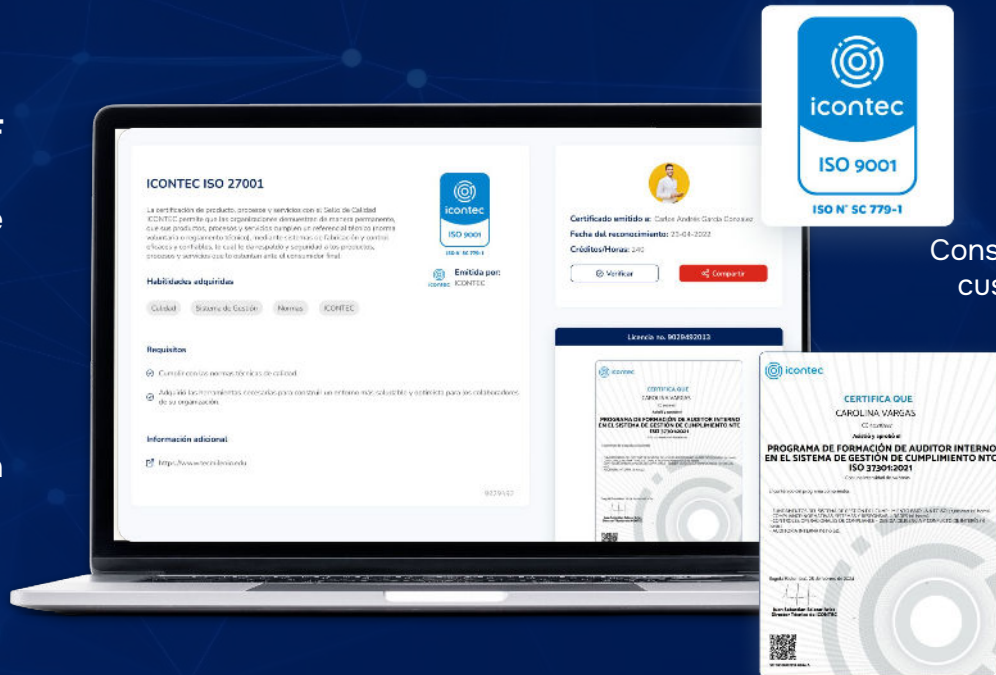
icontec
ISO 9001
ISO N° SC 779-1

Cons
cus

ICONTEC ISO 27001

La certificación de producto, procesos y servicios con el Sello de Calidad ICONTEC permite que las organizaciones demuestren de manera permanente, que sus productos, procesos y servicios cumplen un referencial técnico (norma voluntaria o reglamento técnico), mediante sistemas de fabricación y control eficaces y confiables, lo cual le da respaldo y seguridad a los productos, procesos y servicios que lo obtienen ante el consumidor final.

icontec
ISO 9001
ISO N° SC 779-1

Emitida por:
ICONTEC

Habilidades adquiridas

Calidad | Sistema de Gestión | Normas | ICONTEC

Requisitos

Cumplir con las normas técnicas de calidad.

Adquirir las herramientas necesarias para construir un entorno más saludable y eficiente para los colaboradores de su organización.

Información adicional

https://www.tecnilenio.edu

Certificado emitido a: Carlos Andrés García Gonzalez
Fecha del reconocimiento: 23-04-2022
Créditos/Horas: 240

Verificar
Compartir

Licencia no. 9029482013

icontec
CERTIFICA QUE
CAROLINA VARGAS
Asistió y aprobó el
PROGRAMA DE FORMACIÓN DE AUDITOR INTERNO EN EL SISTEMA DE GESTIÓN DE CUMPLIMIENTO NTC ISO 37301:2021

icontec
CERTIFICA QUE
CAROLINA VARGAS
CC number
Asistió y aprobó el
PROGRAMA DE FORMACIÓN DE AUDITOR INTERNO EN EL SISTEMA DE GESTIÓN DE CUMPLIMIENTO NTC ISO 37301:2021
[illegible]
Bogotá D.C. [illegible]
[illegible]
Director Técnico de ICONTEC